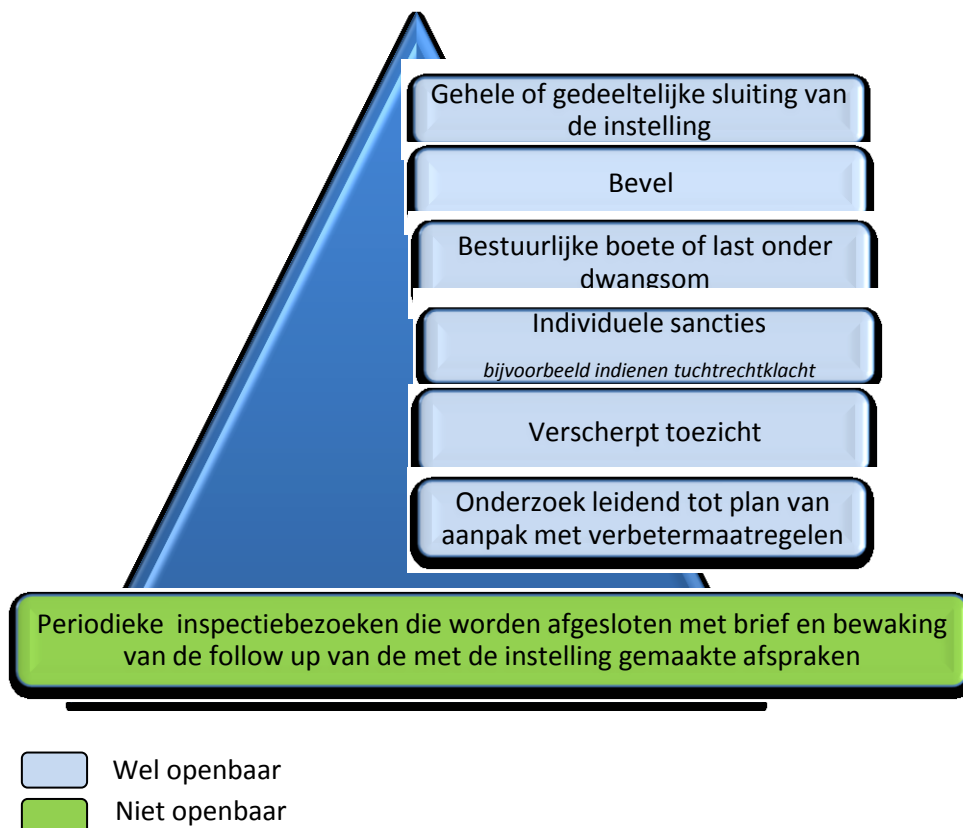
Gehele of gedeeltelijke sluiting van de instelling

Bevel

Bestuurlijke boete of last onder dwangsom

Individuele sancties

bijvoorbeeld indienen tuchtrechtklacht

Verscherpt toezicht

Onderzoek leidend tot plan van aanpak met verbetermaatregelen

Periodieke inspectiebezoeken die worden afgesloten met brief en bewaking van de follow up van de met de instelling gemaakte afspraken

Wel openbaar

Niet openbaar